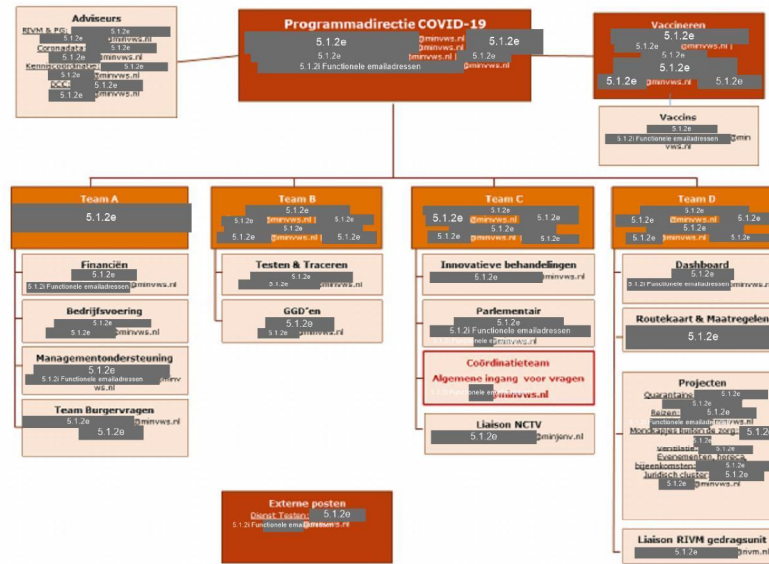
Adviseurs
RIVM & PG: 5.1.2e
5.1.2e @minvws.nl
Coronadata: 5.1.2e
5.1.2e @minvws.nl
Kennisco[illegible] 5.1.2e
5.1.2e @minvws.nl
OCT: 5.1.2e
5.1.2e @minvws.nl

Programmadirectie COVID-19
5.1.2e @minvws.nl 5.1.2e
5.1.2e @minvws.nl
5.1.2e @minvws.nl 5.1.2e
5.1.2i Functionele emailadressen @minvws.nl

Vaccineren
5.1.2e
5.1.2e @minvws.nl
5.1.2e
5.1.2e 5.1.2e

Vaccins
5.1.2e
5.1.2i Functionele emailadressen @minvws.nl

Team A
5.1.2e

Financiën
5.1.2e
5.1.2i Functionele emailadressen @minvws.nl

Bedrijfsvoering
5.1.2e
5.1.2e @minvws.nl

Managementondersteuning
5.1.2e
5.1.2i Functionele emailadressen @minvws.nl

Team Burgervragen
5.1.2e @minvws.nl
5.1.2e

Team B
5.1.2e
5.1.2e @minvws.nl 5.1.2e
5.1.2e
5.1.2e @minvws.nl 5.1.2e

Testen & Traceren
5.1.2e
5.1.2e @minvws.nl

GGD'en
5.1.2e
5.1.2e @minvws.nl

Team C
5.1.2e
5.1.2e @minvws.nl 5.1.2e
5.1.2e
5.1.2e @minvws.nl 5.1.2e

Innovatieve behandelingen
5.1.2e @minvws.nl

Parlementair
5.1.2e
5.1.2i Functionele emailadressen
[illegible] @minvws.nl

Coördinatieteam
Algemene ingang voor vragen
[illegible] @minvws.nl

Liaison NCTV
5.1.2e @minjenv.nl

Team D
5.1.2e
5.1.2e @minvws.nl 5.1.2e
5.1.2e
5.1.2e @minvws.nl 5.1.2e

Dashboard
5.1.2e
5.1.2i Functionele emailadressen @minvws.nl

Routekaart & Maatregelen
5.1.2e

Projecten
Quarantaine: 5.1.2e
5.1.2e
Reizen: 5.1.2e
Functionele emailadressen @minvws.nl
Mondkapjes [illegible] zorg: 5.1.2e
Verslaglegging: 5.1.2e
Evenementen, bijeenkomsten: 5.1.2e
Juridisch cluster: 5.1.2e
5.1.2e @minvws.nl

Liaison RIVM gedragsunit
5.1.2e @rivm.nl

Externe posten
Dienst Testen: 5.1.2e
5.1.2i Functionele emailadressen @minvws.nl